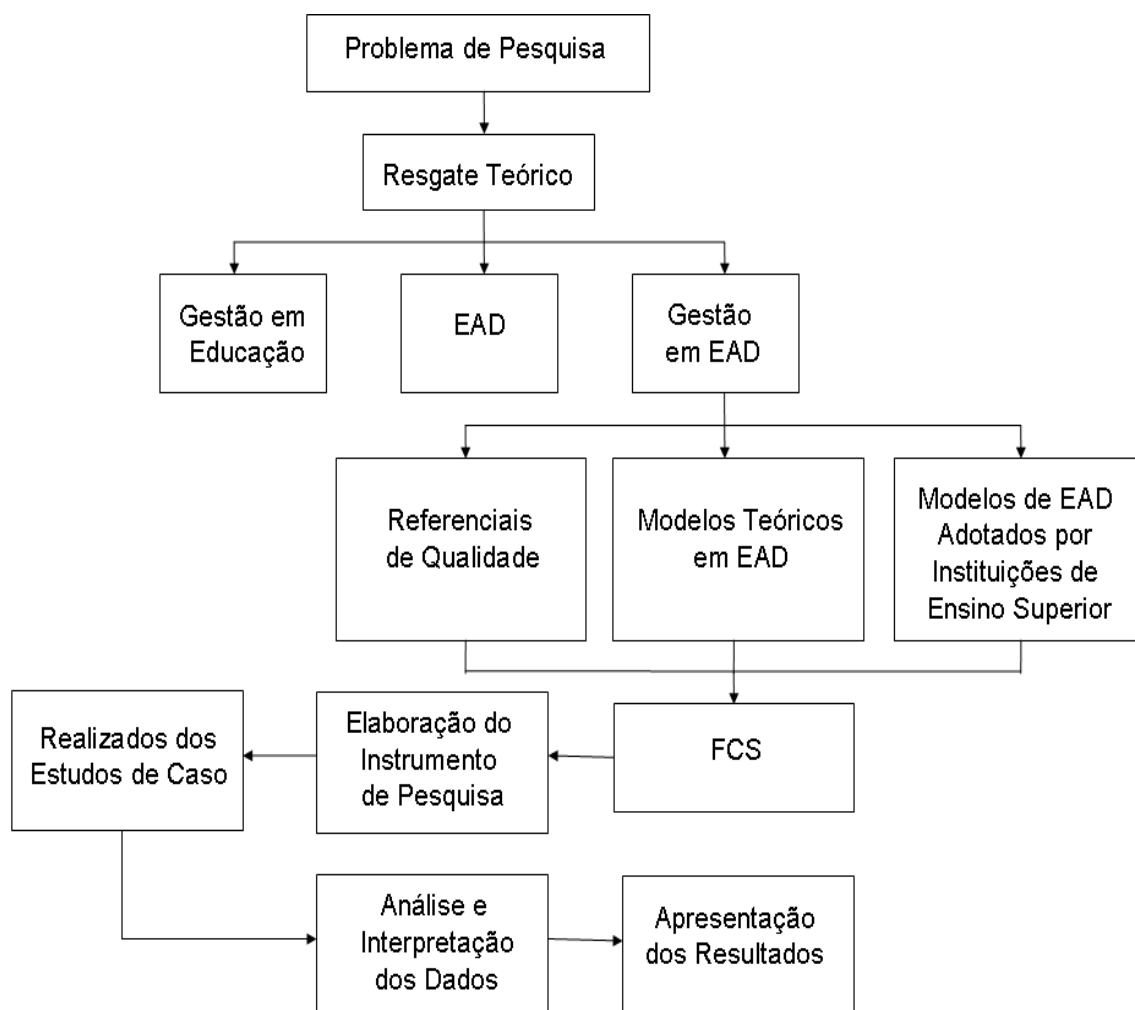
Problema de Pesquisa

Resgate Teórico

Gestão em Educação

EAD

Gestão em EAD

Referenciais de Qualidade

Modelos Teóricos em EAD

Modelos de EAD Adotados por Instituições de Ensino Superior

FCS

Elaboração do Instrumento de Pesquisa

Realizados dos Estudos de Caso

Análise e Interpretação dos Dados

Apresentação dos Resultados